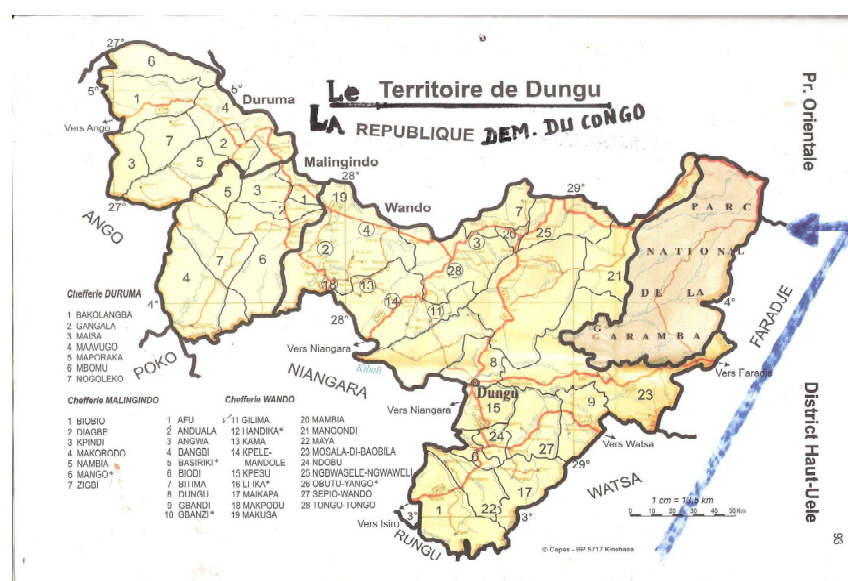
Le Territoire de Dungu
LA REPUBLIQUE DEM. DU CONGO

Pr. Orientale

District Haut-Uele

27°
5°
Vers Ango
Duruma
5°
Malingindo
28°
Wando
29°
27°
ANGO
PARC NATIONAL DE LA GARAMBA
4°
FARADJE
28°
Vers Niangara
POKO
NIANGARA
Kibali
Vers Faradje
Dungu
Vers Niangara
Vers Watsa
29°
WATSA
3°
3°
Vers Isiro
RUNGU
1 cm = 13,5 km
0 10 20 30 40 50 Km
© Cepas - BP 5717 Kinshasa

6 1 4 2 7 5 3 5 3 2 1 4 7 6 19 4 2 18 13 14 11 28 3 20 7 25 21 8 15 9 23 24 6 27 17 1 22

Chefferie DURUMA
1 BAKOLANGBA
2 GANGALA
3 MAISA
4 MAAVUGO
5 MAPORAKA
6 MBOMU
7 NOGOLEKO

Chefferie MALINGINDO
1 BIOBIO
2 DIAGBE
3 KPINDI
4 MAKORODO
5 NAMBIA
6 MANGO*
7 ZIGBI

Chefferie WANDO
1 AFU
2 ANDUALA
3 ANGWA
4 DANGDI
5 BASIRIKI*
6 BIODI
7 BITIMA
8 DUNGU
9 GBANDI
10 GBANZI*
11 GILIMA
12 HANDIKA*
13 KAMA
14 KPELE-MANDOLE
15 KPESU
16 LI IKA*
17 MAIKAPA
18 MAKPODU
19 MAKUGA
20 MAMBIA
21 MANGONDI
22 MAYA
23 MOSALA-DI-BAOBILA
24 NDOBU
25 NGBWAGELE-NGWAWELI
26 OBUTU-YANGO*
27 SEPIO-WANDO
28 TONGO TONGO

93